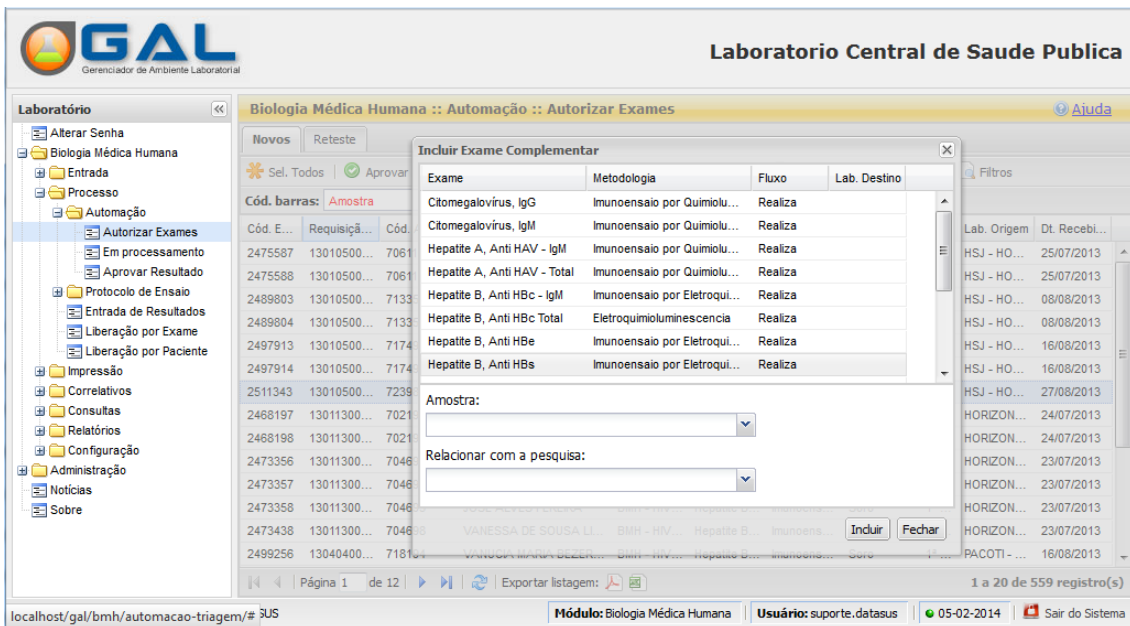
GAL
Gerenciador de Ambiente Laboratorial

Laboratorio Central de Saude Publica

Laboratório

Alterar Senha
Biologia Médica Humana
Entrada
Processo
Automação
Autorizar Exames
Em processamento
Aprovar Resultado
Protocolo de Ensaio
Entrada de Resultados
Liberação por Exame
Liberação por Paciente
Impressão
Correlativos
Consultas
Relatórios
Configuração
Administração
Notícias
Sobre

Biologia Médica Humana :: Automação :: Autorizar Exames

Ajuda

Novos | Reteste

Sel. Todos | Aprovar | Filtros

Cód. barras: Amostra

| Cód. E... | Requisiçã... | Cód. |
|---|---|---|
| 2475587 | 13010500... | 7061 |
| 2475588 | 13010500... | 7061 |
| 2489803 | 13010500... | 7133 |
| 2489804 | 13010500... | 7133 |
| 2497913 | 13010500... | 7174 |
| 2497914 | 13010500... | 7174 |
| 2511343 | 13010500... | 7239 |
| 2468197 | 13011300... | 7021 |
| 2468198 | 13011300... | 7021 |
| 2473356 | 13011300... | 7046 |
| 2473357 | 13011300... | 7046 |
| 2473358 | 13011300... | 7046 |
| 2473438 | 13011300... | 70468 |
| 2499256 | 13040400... | 718184 |

| Lab. Origem | Dt. Recebi... |
|---|---|
| HSJ - HO... | 25/07/2013 |
| HSJ - HO... | 25/07/2013 |
| HSJ - HO... | 08/08/2013 |
| HSJ - HO... | 08/08/2013 |
| HSJ - HO... | 16/08/2013 |
| HSJ - HO... | 16/08/2013 |
| HSJ - HO... | 27/08/2013 |
| HORIZON... | 24/07/2013 |
| HORIZON... | 24/07/2013 |
| HORIZON... | 23/07/2013 |
| HORIZON... | 23/07/2013 |
| HORIZON... | 23/07/2013 |
| HORIZON... | 23/07/2013 |
| PACOTI - ... | 16/08/2013 |

VANESSA DE SOUSA LI... BMH - HIV... Hepatite B... Imunoensa...
VANUSIA MARIA BEZER... BMH - HIV... Hepatite B... Imunoens...

Incluir Exame Complementar

| Exame | Metodologia | Fluxo | Lab. Destino |
|---|---|---|---|
| Citomegalovírus, IgG | Imunoensaio por Quimiolu... | Realiza | |
| Citomegalovírus, IgM | Imunoensaio por Quimiolu... | Realiza | |
| Hepatite A, Anti HAV - IgM | Imunoensaio por Quimiolu... | Realiza | |
| Hepatite A, Anti HAV - Total | Imunoensaio por Quimiolu... | Realiza | |
| Hepatite B, Anti HBc - IgM | Imunoensaio por Eletroqui... | Realiza | |
| Hepatite B, Anti HBc Total | Eletroquimioluminescencia | Realiza | |
| Hepatite B, Anti HBe | Imunoensaio por Eletroqui... | Realiza | |
| Hepatite B, Anti HBs | Imunoensaio por Eletroqui... | Realiza | |

Amostra:

Relacionar com a pesquisa:

Incluir | Fechar

Página 1 de 12 | Exportar listagem:

1 a 20 de 559 registro(s)

localhost/gal/bmh/automacao-triagem/# SUS

Módulo: Biologia Médica Humana | Usuário: suporte.datasus | 05-02-2014 | Sair do Sistema